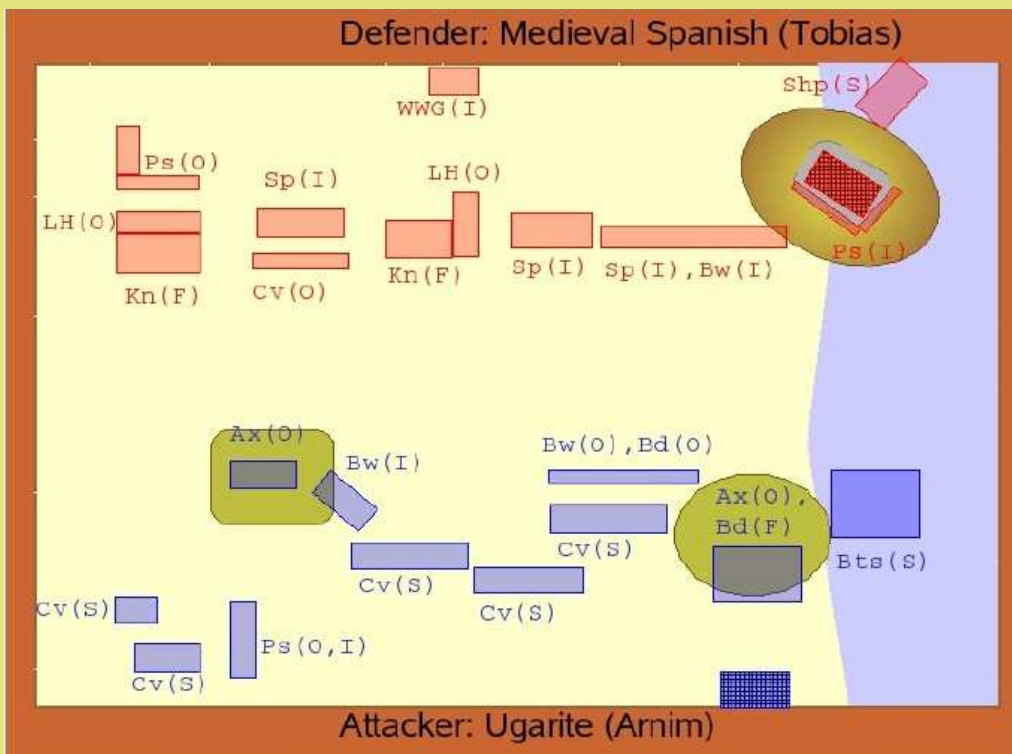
Defender: Medieval Spanish (Tobias)

WWG(I)

Shp(S)

Ps(O)

Sp(I)

LH(O)

LH(O)

Kn(F)

Cv(O)

Kn(F)

Sp(I)

Sp(I),Bw(I)

Ps(I)

Ax(O)

Bw(I)

Bw(O),Bd(O)

Ax(O),
Bd(F)

Cv(S)

Bts(S)

Cv(S)

Cv(S)

Cv(S)

Ps(O,I)

Cv(S)

Attacker: Ugarite (Arnim)